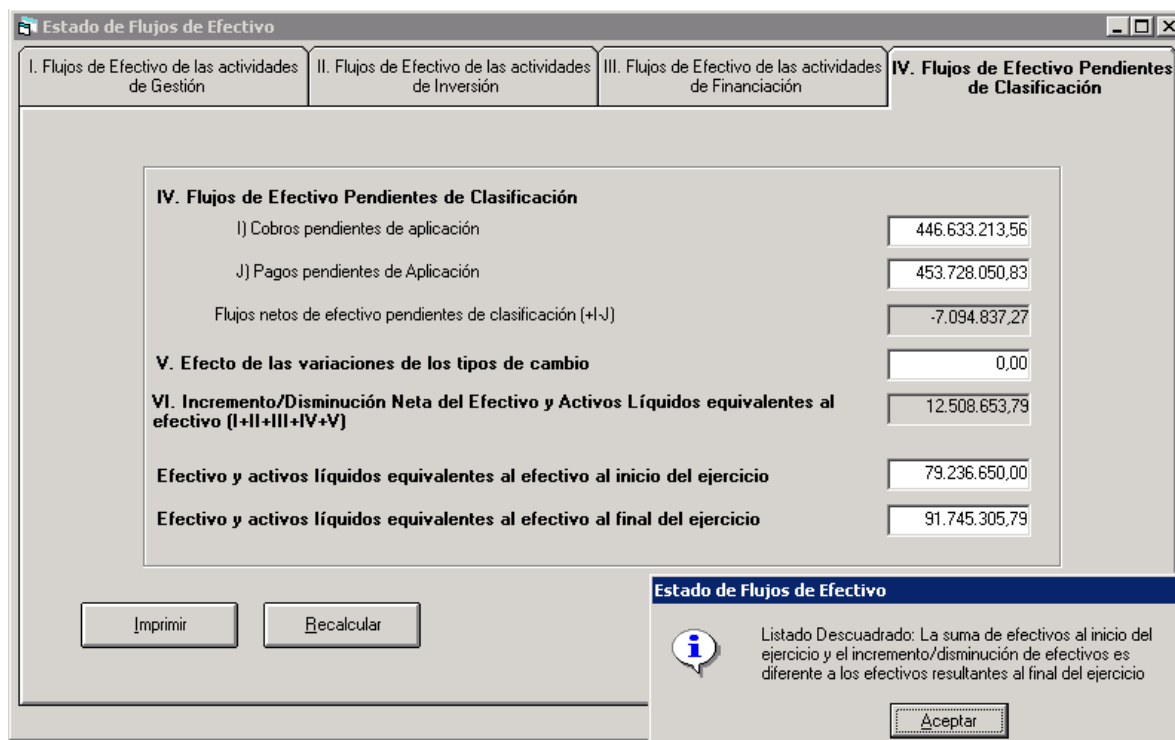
Estado de Flujos de Efectivo

I. Flujos de Efectivo de las actividades de Gestión

II. Flujos de Efectivo de las actividades de Inversión

III. Flujos de Efectivo de las actividades de Financiación

IV. Flujos de Efectivo Pendientes de Clasificación

IV. Flujos de Efectivo Pendientes de Clasificación

I) Cobros pendientes de aplicación 446.633.213,56

J) Pagos pendientes de Aplicación 453.728.050,83

Flujos netos de efectivo pendientes de clasificación (+I-J) -7.094.837,27

V. Efecto de las variaciones de los tipos de cambio 0,00

VI. Incremento/Disminución Neta del Efectivo y Activos Líquidos equivalentes al efectivo (I+II+III+IV+V) 12.508.653,79

Efectivo y activos líquidos equivalentes al efectivo al inicio del ejercicio 79.236.650,00

Efectivo y activos líquidos equivalentes al efectivo al final del ejercicio 91.745.305,79

Imprimir

Recalcular

Estado de Flujos de Efectivo

Listado Descuadrado: La suma de efectivos al inicio del ejercicio y el incremento/disminución de efectivos es diferente a los efectivos resultantes al final del ejercicio

Aceptar